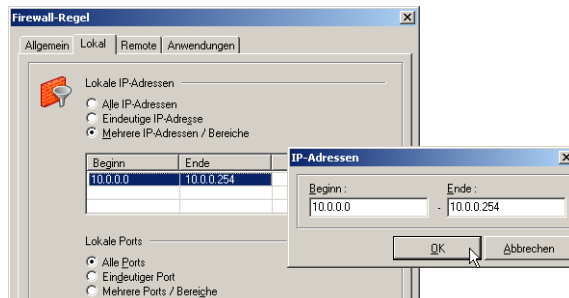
Firewall-Regel

Allgemein | Lokal | Remote | Anwendungen

Lokale IP-Adressen

Alle IP-Adressen
Eindeutige IP-Adresse
Mehrere IP-Adressen / Bereiche

| Beginn | Ende |
|---|---|
| 10.0.0.0 | 10.0.0.254 |

Lokale Ports

Alle Ports
Eindeutiger Port
Mehrere Ports / Bereiche

IP-Adressen

Beginn :
10.0.0.0
-
Ende :
10.0.0.254

OK
Abbrechen